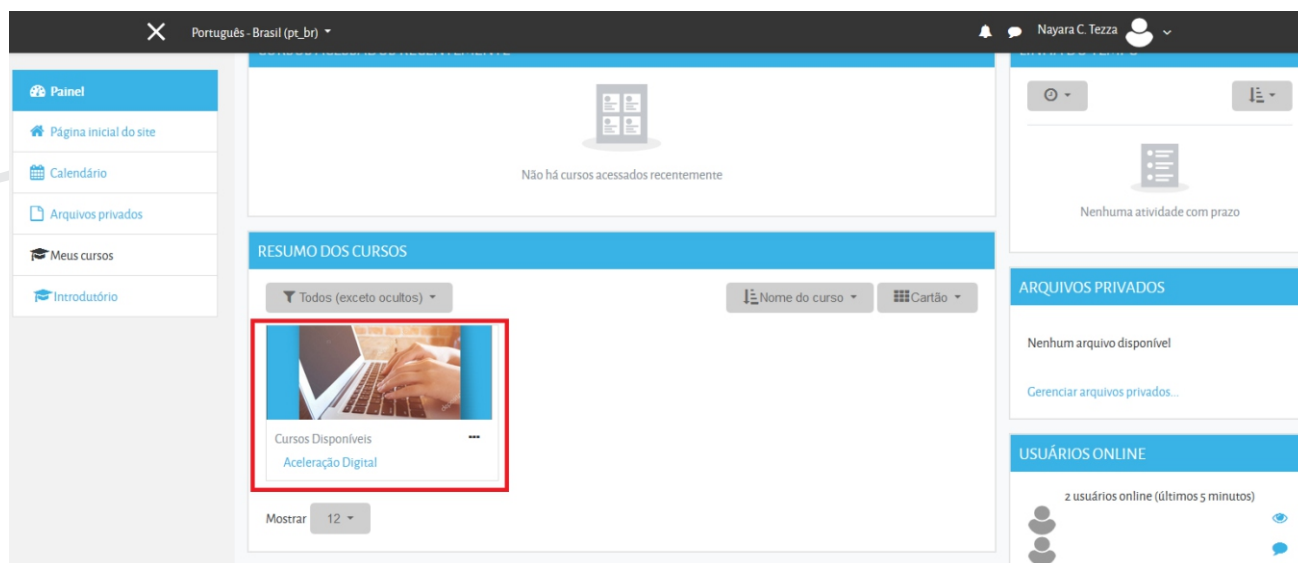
Português - Brasil (pt_br)

Nayara C. Tezza

Painel
Página inicial do site
Calendário
Arquivos privados
Meus cursos
Introdutório

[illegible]

Não há cursos acessados recentemente

RESUMO DOS CURSOS

Todos (exceto ocultos)

Nome do curso

Cartão

Cursos Disponíveis

Aceleração Digital

Mostrar 12

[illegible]

Nenhuma atividade com prazo

ARQUIVOS PRIVADOS

Nenhum arquivo disponível

Gerenciar arquivos privados...

USUÁRIOS ONLINE

2 usuários online (últimos 5 minutos)